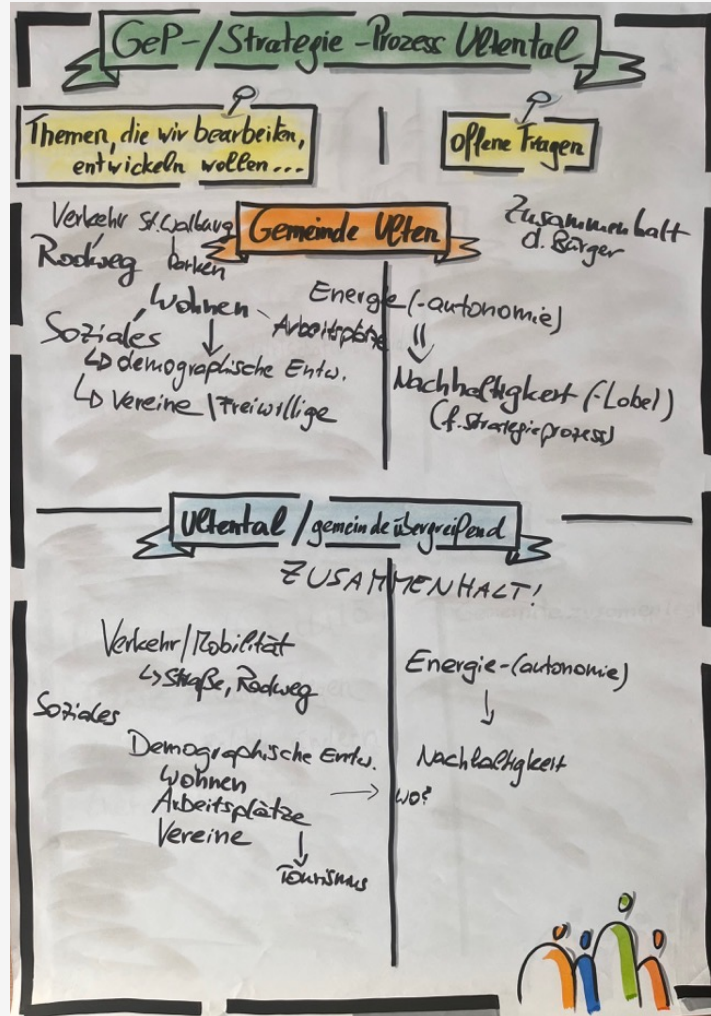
GeP-/Strategie-Prozess Ultental

Themen, die wir bearbeiten, entwickeln wollen...

Offene Fragen

Gemeinde Ulten

Verkehr St. Walburg
Radweg Parken
Wohnen
Arbeitsplätze
Soziales
↳ demographische Entw.
↳ Vereine / Freiwillige

Zusammenhalt d. Bürger

Energie (-autonomie)
⇓
Nachhaltigkeit (-Label)
(f. Strategieprozess)

Ultental / gemeindeübergreifend

ZUSAMMENHALT!

Verkehr / Mobilität
↳ Straße, Radweg
Soziales
Demographische Entw.
Wohnen
Arbeitsplätze
Vereine
↓
Tourismus

Energie-(autonomie)
↓
Nachhaltigkeit
→ wo?